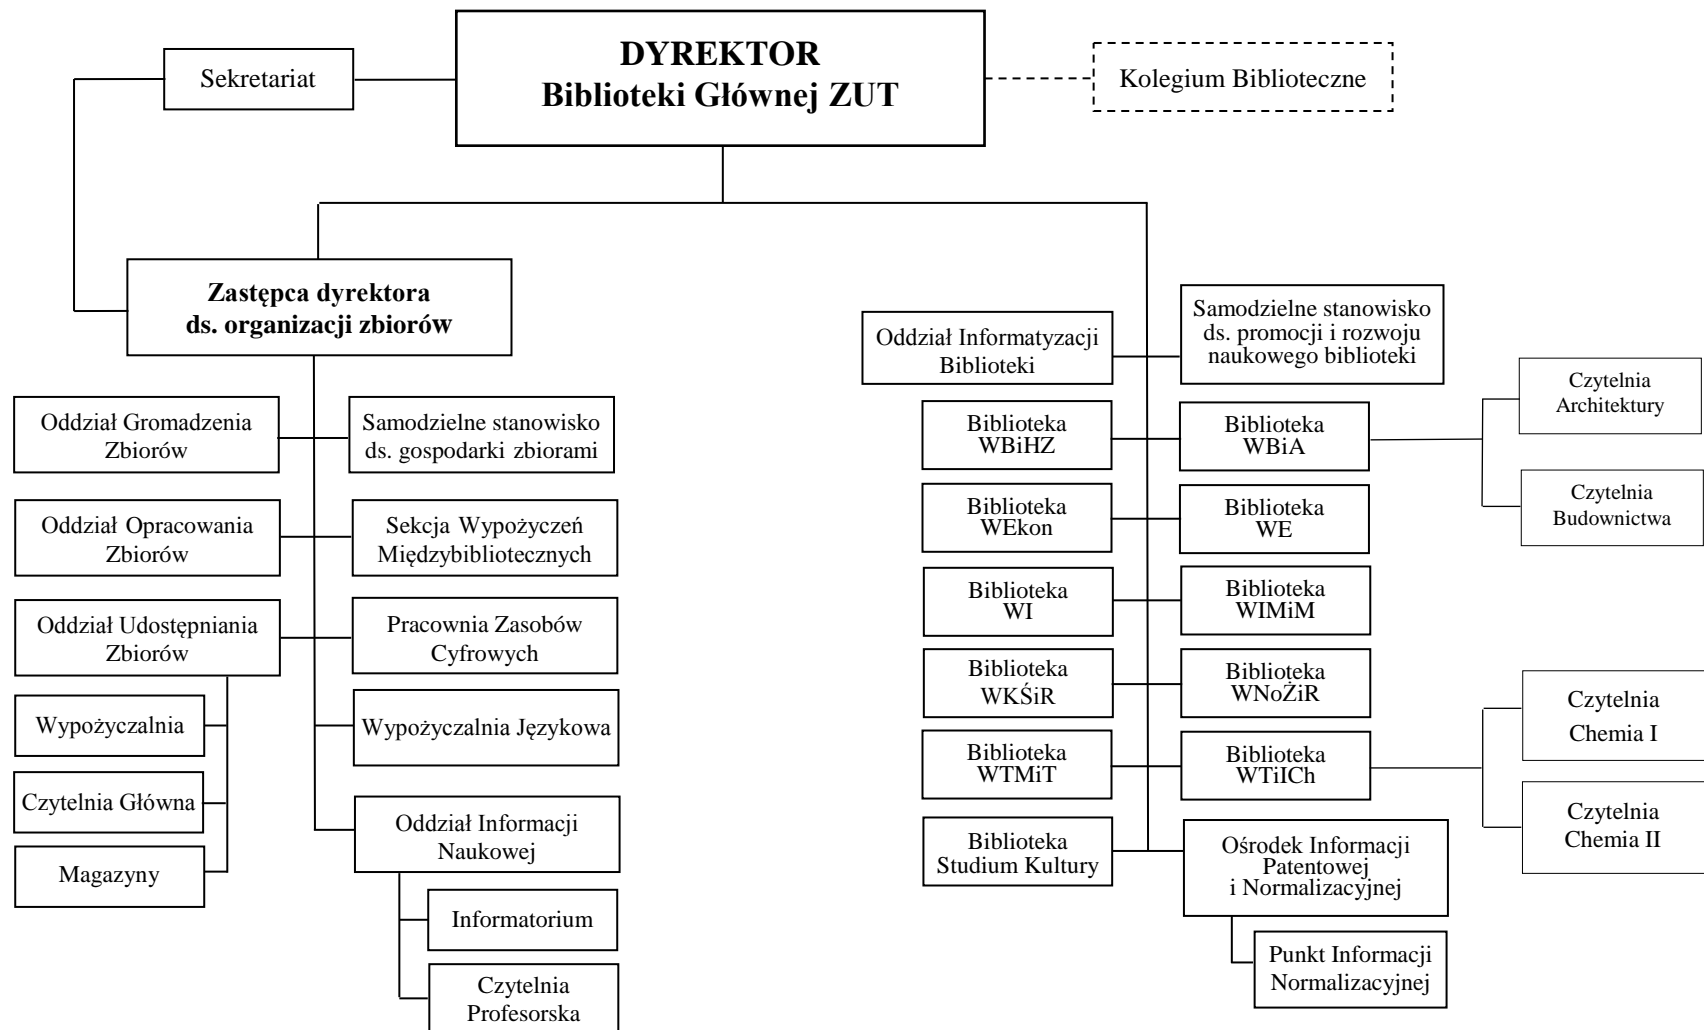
DYREKTOR
Biblioteki Głównej ZUT

Sekretariat

Kolegium Biblioteczne

Zastępca dyrektora
ds. organizacji zbiorów

Oddział Gromadzenia Zbiorów

Samodzielne stanowisko ds. gospodarki zbiorami

Oddział Opracowania Zbiorów

Sekcja Wypożyczeń Międzybibliotecznych

Oddział Udostępniania Zbiorów

Pracownia Zasobów Cyfrowych

Wypożyczalnia

Wypożyczalnia Językowa

Czytelnia Główna

Magazyny

Oddział Informacji Naukowej

Informatorium

Czytelnia Profesorska

Oddział Informatyzacji Biblioteki

Samodzielne stanowisko ds. promocji i rozwoju naukowego biblioteki

Biblioteka WBiHZ

Biblioteka WBiA

Czytelnia Architektury

Czytelnia Budownictwa

Biblioteka WEkon

Biblioteka WE

Biblioteka WI

Biblioteka WIMiM

Biblioteka WKŚiR

Biblioteka WNoŻiR

Czytelnia Chemia I

Biblioteka WTMiT

Biblioteka WTiICh

Czytelnia Chemia II

Biblioteka Studium Kultury

Ośrodek Informacji Patentowej i Normalizacyjnej

Punkt Informacji Normalizacyjnej